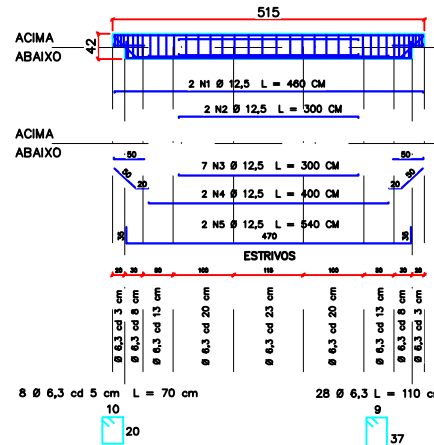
515

ACIMA
ABAIXO
42

2 N1 Ø 12,5 L = 460 CM
2 N2 Ø 12,5 L = 300 CM

ACIMA
ABAIXO
50
50
7 N3 Ø 12,5 L = 300 CM
20
20
2 N4 Ø 12,5 L = 400 CM
2 N5 Ø 12,5 L = 540 CM
470
31
31
ESTRIVOS

Ø 6,3 cd 5 cm
Ø 6,3 cd 8 cm
Ø 6,3 cd 13 cm
Ø 6,3 cd 20 cm
Ø 6,3 cd 23 cm
Ø 6,3 cd 20 cm
Ø 6,3 cd 13 cm
Ø 6,3 cd 8 cm
Ø 6,3 cd 5 cm

8 Ø 6,3 cd 5 cm L = 70 cm
10
20
28 Ø 6,3 L = 110 c
9
37